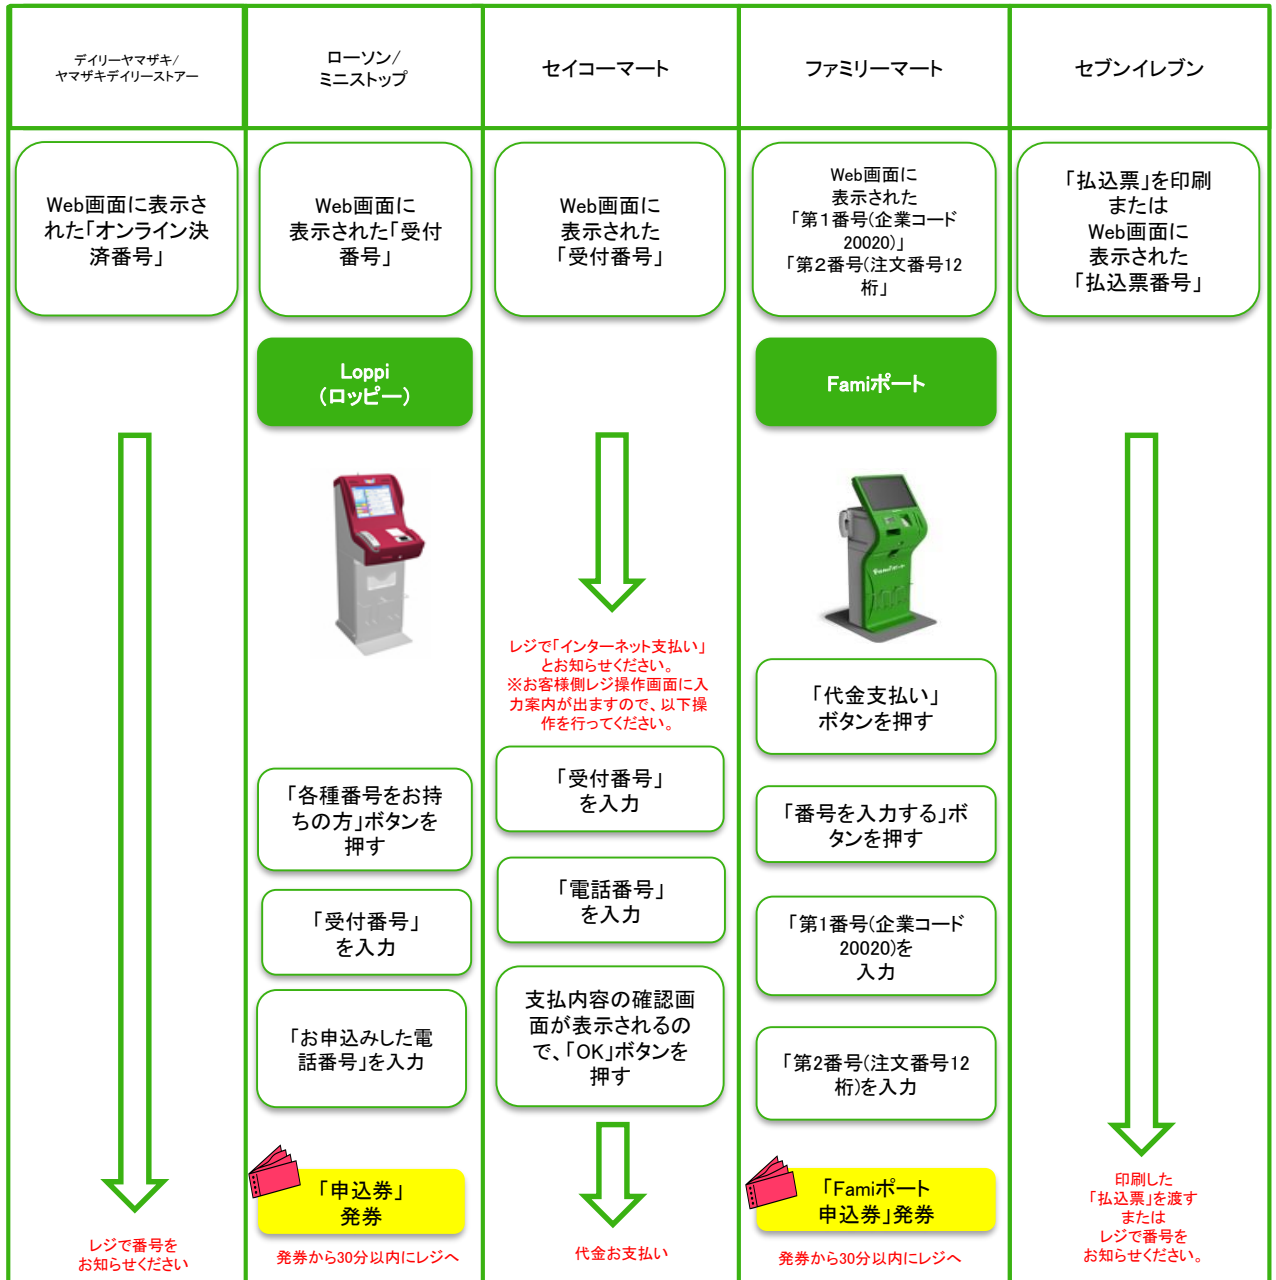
デイリーヤマザキ/ヤマザキデイリーストアー

Web画面に表示された「オンライン決済番号」

レジで番号をお知らせください

ローソン/ミニストップ

Web画面に表示された「受付番号」

Loppi（ロッピー）

「各種番号をお持ちの方」ボタンを押す

「受付番号」を入力

「お申込みした電話番号」を入力

「申込券」発券

発券から30分以内にレジへ

セイコーマート

Web画面に表示された「受付番号」

レジで「インターネット支払い」とお知らせください。※お客様側レジ操作画面に入力案内が出ますので、以下操作を行ってください。

「受付番号」を入力

「電話番号」を入力

支払内容の確認画面が表示されるので、「OK」ボタンを押す

代金お支払い

ファミリーマート

Web画面に表示された「第1番号(企業コード20020)」「第2番号(注文番号12桁」

Famiポート

「代金支払い」ボタンを押す

「番号を入力する」ボタンを押す

「第1番号(企業コード20020)を入力

「第2番号(注文番号12桁)を入力

「Famiポート申込券」発券

発券から30分以内にレジへ

セブンイレブン

「払込票」を印刷またはWeb画面に表示された「払込票番号」

印刷した「払込票」を渡すまたはレジで番号をお知らせください。